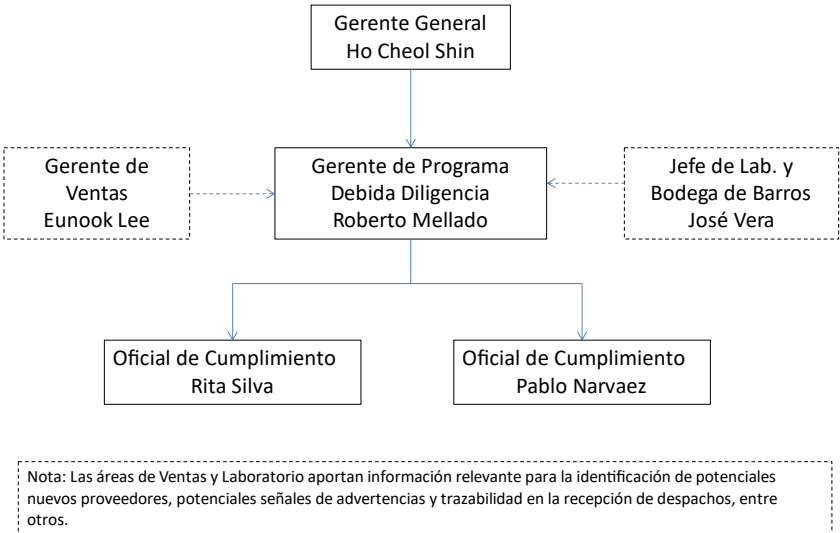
Gerente General
Ho Cheol Shin

Gerente de Ventas
Eunook Lee

Gerente de Programa
Debida Diligencia
Roberto Mellado

Jefe de Lab. y
Bodega de Barros
José Vera

Oficial de Cumplimiento
Rita Silva

Oficial de Cumplimiento
Pablo Narvaez

Nota: Las áreas de Ventas y Laboratorio aportan información relevante para la identificación de potenciales nuevos proveedores, potenciales señales de advertencias y trazabilidad en la recepción de despachos, entre otros.